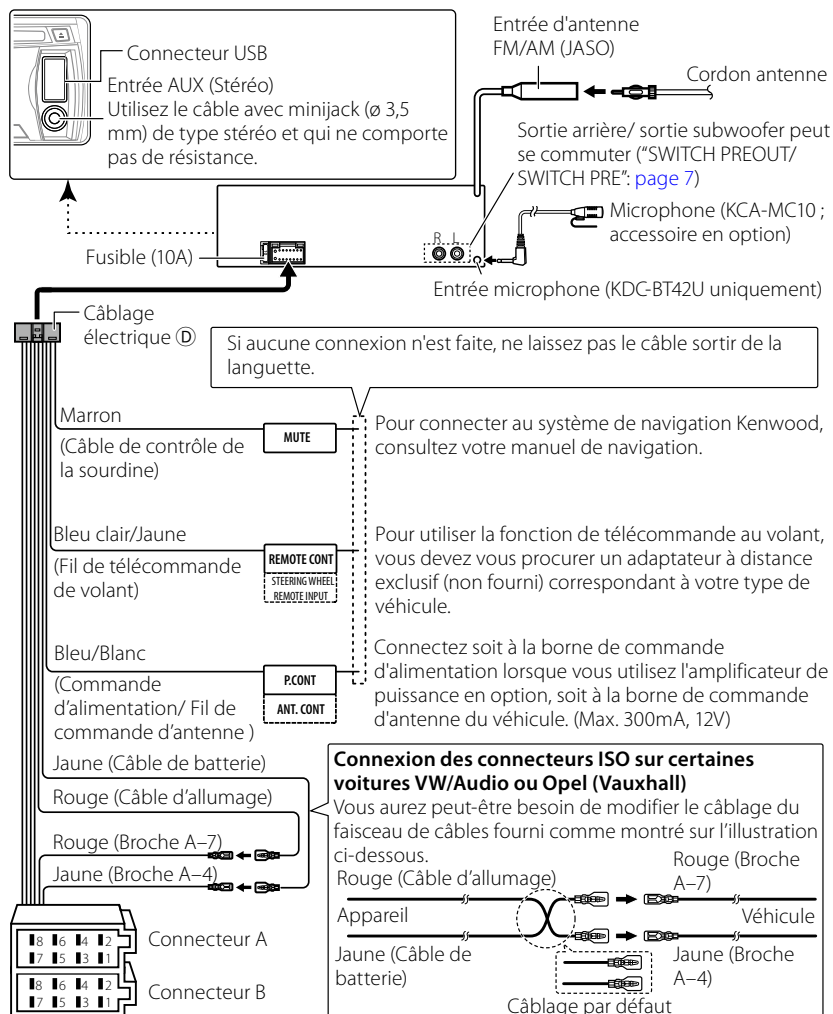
Connecteur USB

Entrée AUX (Stéréo)
Utilisez le câble avec minijack (ø 3,5 mm) de type stéréo et qui ne comporte pas de résistance.

Entrée d'antenne FM/AM (JASO)

Cordon antenne

Sortie arrière/ sortie subwoofer peut se commuter ("SWITCH PREOUT/ SWITCH PRE": page 7)

R L

Microphone (KCA-MC10 ; accessoire en option)

Fusible (10A)

Entrée microphone (KDC-BT42U uniquement)

Câblage électrique Ⓓ

Si aucune connexion n'est faite, ne laissez pas le câble sortir de la languette.

Marron
(Câble de contrôle de la sourdine)

MUTE

Pour connecter au système de navigation Kenwood, consultez votre manuel de navigation.

Bleu clair/Jaune
(Fil de télécommande de volant)

REMOTE CONT
STEERING WHEEL REMOTE INPUT

Pour utiliser la fonction de télécommande au volant, vous devez vous procurer un adaptateur à distance exclusif (non fourni) correspondant à votre type de véhicule.

Bleu/Blanc
(Commande d'alimentation/ Fil de commande d'antenne )

P.CONT
ANT. CONT

Connectez soit à la borne de commande d'alimentation lorsque vous utilisez l'amplificateur de puissance en option, soit à la borne de commande d'antenne du véhicule. (Max. 300mA, 12V)

Jaune (Câble de batterie)

Rouge (Câble d'allumage)

Rouge (Broche A–7)

Jaune (Broche A–4)

8 6 4 2
7 5 3 1
Connecteur A

8 6 4 2
7 5 3 1
Connecteur B

**Connexion des connecteurs ISO sur certaines voitures VW/Audio ou Opel (Vauxhall)**
Vous aurez peut-être besoin de modifier le câblage du faisceau de câbles fourni comme montré sur l'illustration ci-dessous.

Rouge (Câble d'allumage)
Rouge (Broche A–7)
Appareil
Véhicule
Jaune (Câble de batterie)
Jaune (Broche A–4)
Câblage par défaut